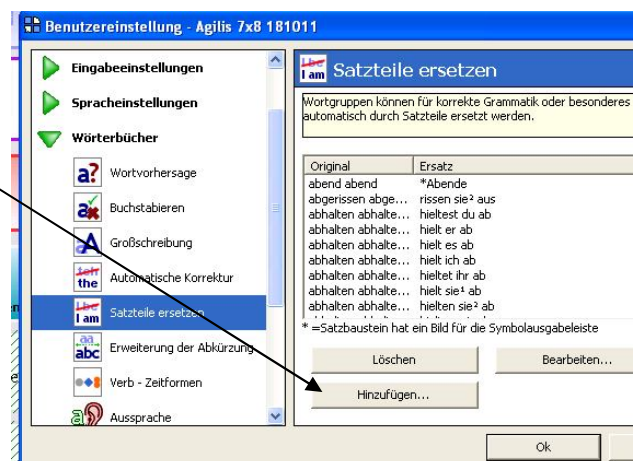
Benutzereinstellung - Agilis 7x8 181011

Eingabeeinstellungen
Spracheinstellungen
Wörterbücher
Wortvorhersage
Buchstabieren
Großschreibung
Automatische Korrektur
Satzteile ersetzen
Erweiterung der Abkürzung
Verb - Zeitformen
Aussprache

Satzteile ersetzen

Wortgruppen können für korrekte Grammatik oder besonderes automatisch durch Satzteile ersetzt werden.

| Original | Ersatz |
|---|---|
| abend abend | *Abende |
| abgerissen abge... | rissen sie² aus |
| abhalten abhalte... | hieltest du ab |
| abhalten abhalte... | hielt er ab |
| abhalten abhalte... | hielt es ab |
| abhalten abhalte... | hielt ich ab |
| abhalten abhalte... | hieltet ihr ab |
| abhalten abhalte... | hielt sie¹ ab |
| abhalten abhalte... | hielten sie² ab |

* =Satzbaustein hat ein Bild für die Symbolausgabeleiste

Löschen
Bearbeiten...
Hinzufügen...
Ok